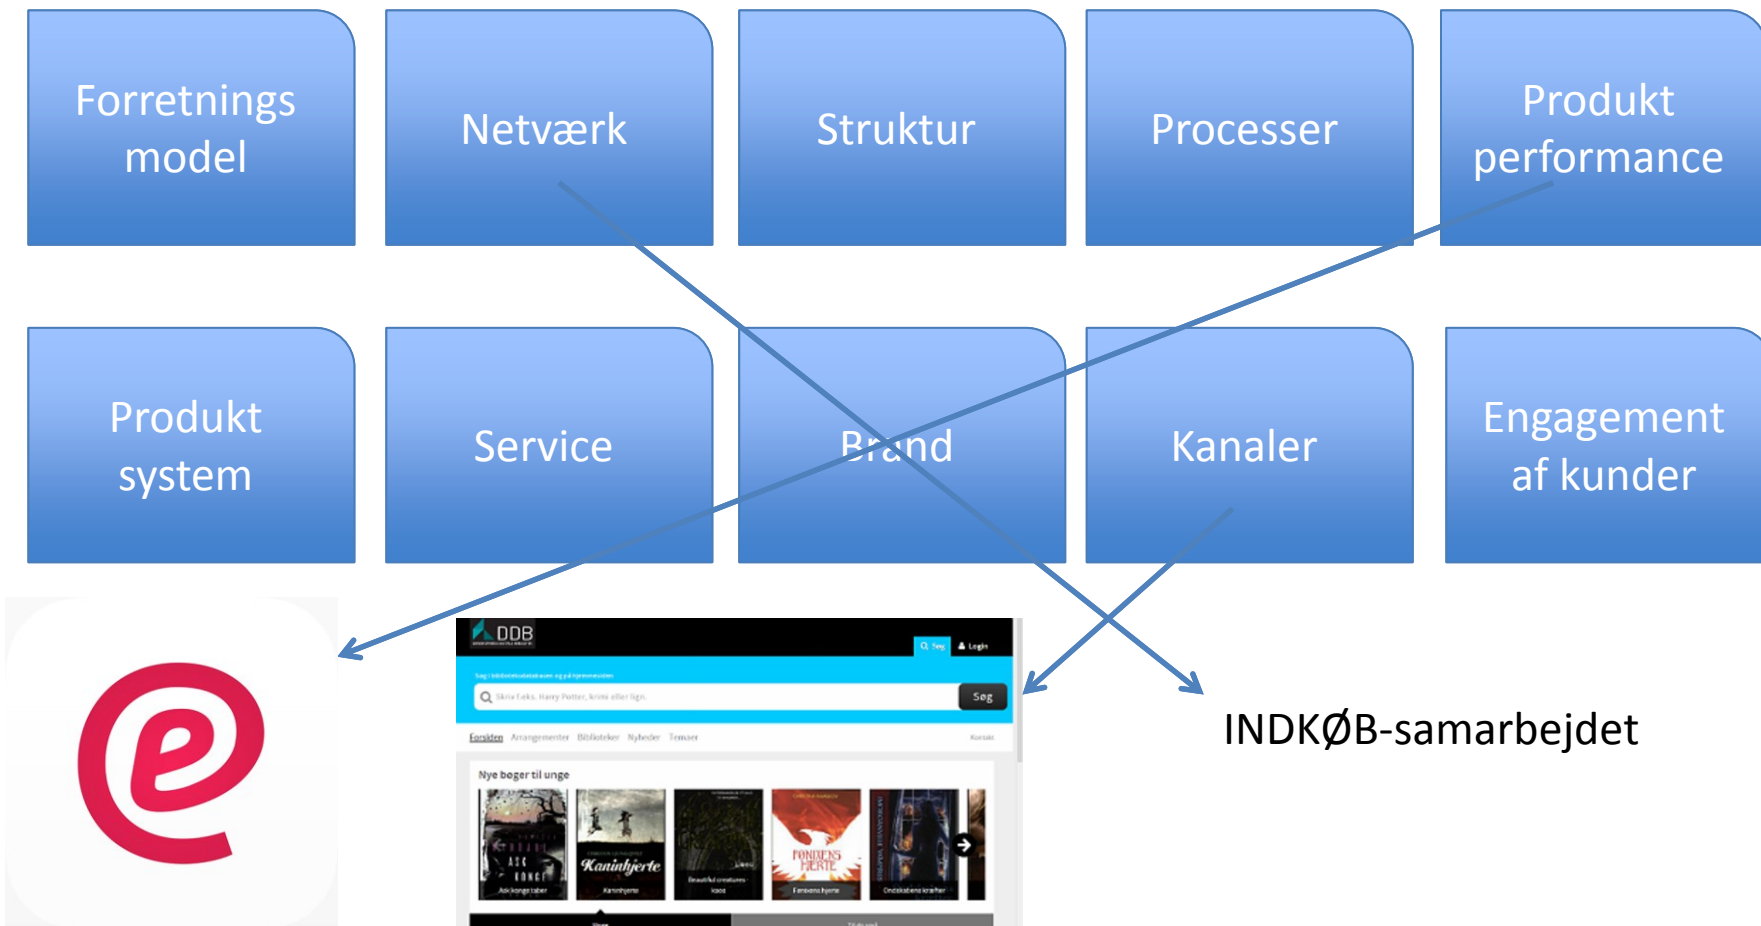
Forretnings model

Netværk

Struktur

Processer

Produkt performance

Produkt system

Service

Brand

Kanaler

Engagement af kunder

DDB

Søg

Login

Søg

Forsiden Arrangementer Biblioteker Nyheder Temaer

Nye bøger til unge

Kaninhjerte

INDKØB-samarbejdet